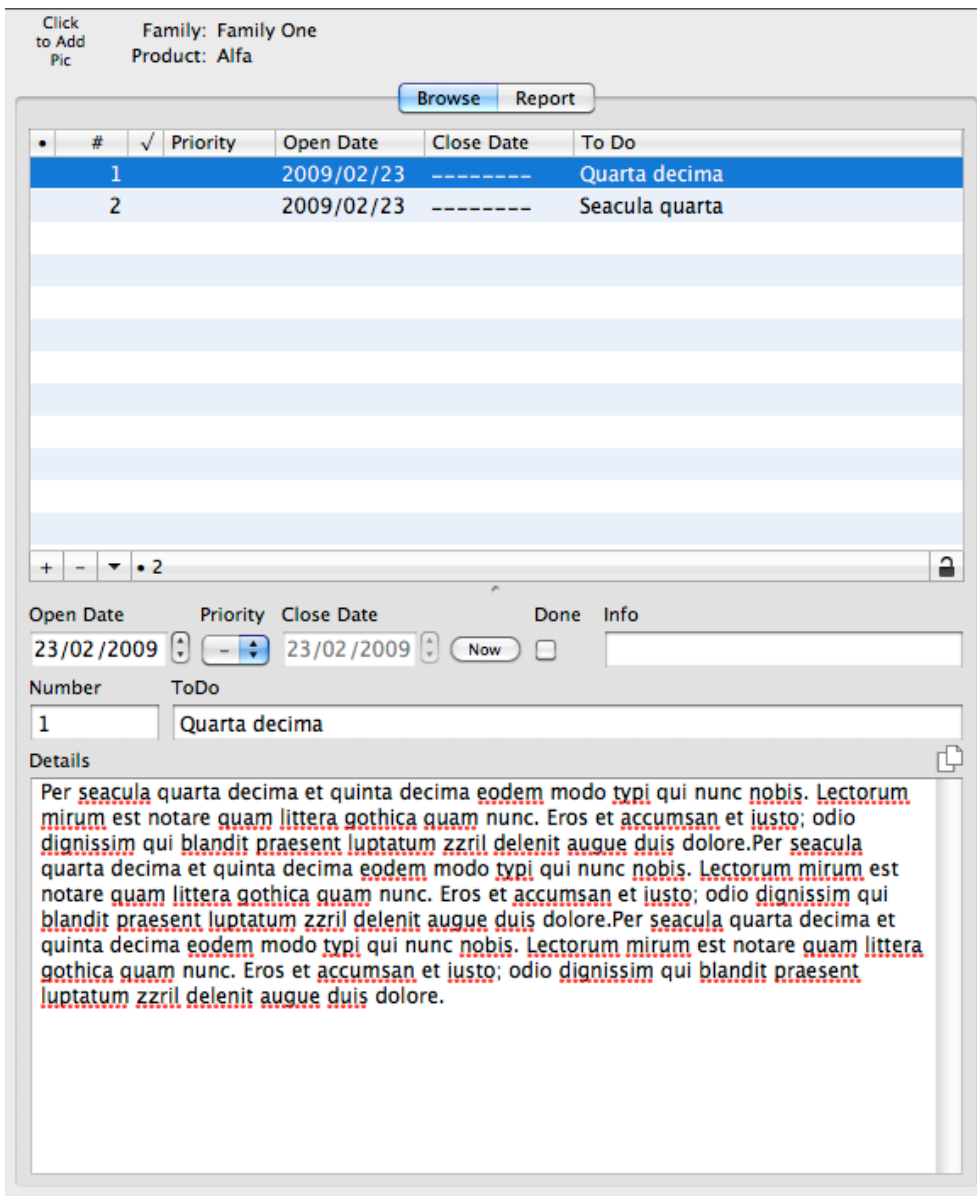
Click to Add Pic

Family: Family One
Product: Alfa

Browse | Report

| • | # | √ | Priority | Open Date | Close Date | To Do |
|---|---|---|---|---|---|---|
| | 1 | | | 2009/02/23 | -------- | Quarta decima |
| | 2 | | | 2009/02/23 | -------- | Seacula quarta |

+ − ▾ • 2

Open Date
23/02/2009

Priority
–

Close Date
23/02/2009

Now

Done

Info

Number
1

ToDo
Quarta decima

Details

Per seacula quarta decima et quinta decima eodem modo typi qui nunc nobis. Lectorum mirum est notare quam littera gothica quam nunc. Eros et accumsan et iusto; odio dignissim qui blandit praesent luptatum zzril delenit augue duis dolore.Per seacula quarta decima et quinta decima eodem modo typi qui nunc nobis. Lectorum mirum est notare quam littera gothica quam nunc. Eros et accumsan et iusto; odio dignissim qui blandit praesent luptatum zzril delenit augue duis dolore.Per seacula quarta decima et quinta decima eodem modo typi qui nunc nobis. Lectorum mirum est notare quam littera gothica quam nunc. Eros et accumsan et iusto; odio dignissim qui blandit praesent luptatum zzril delenit augue duis dolore.